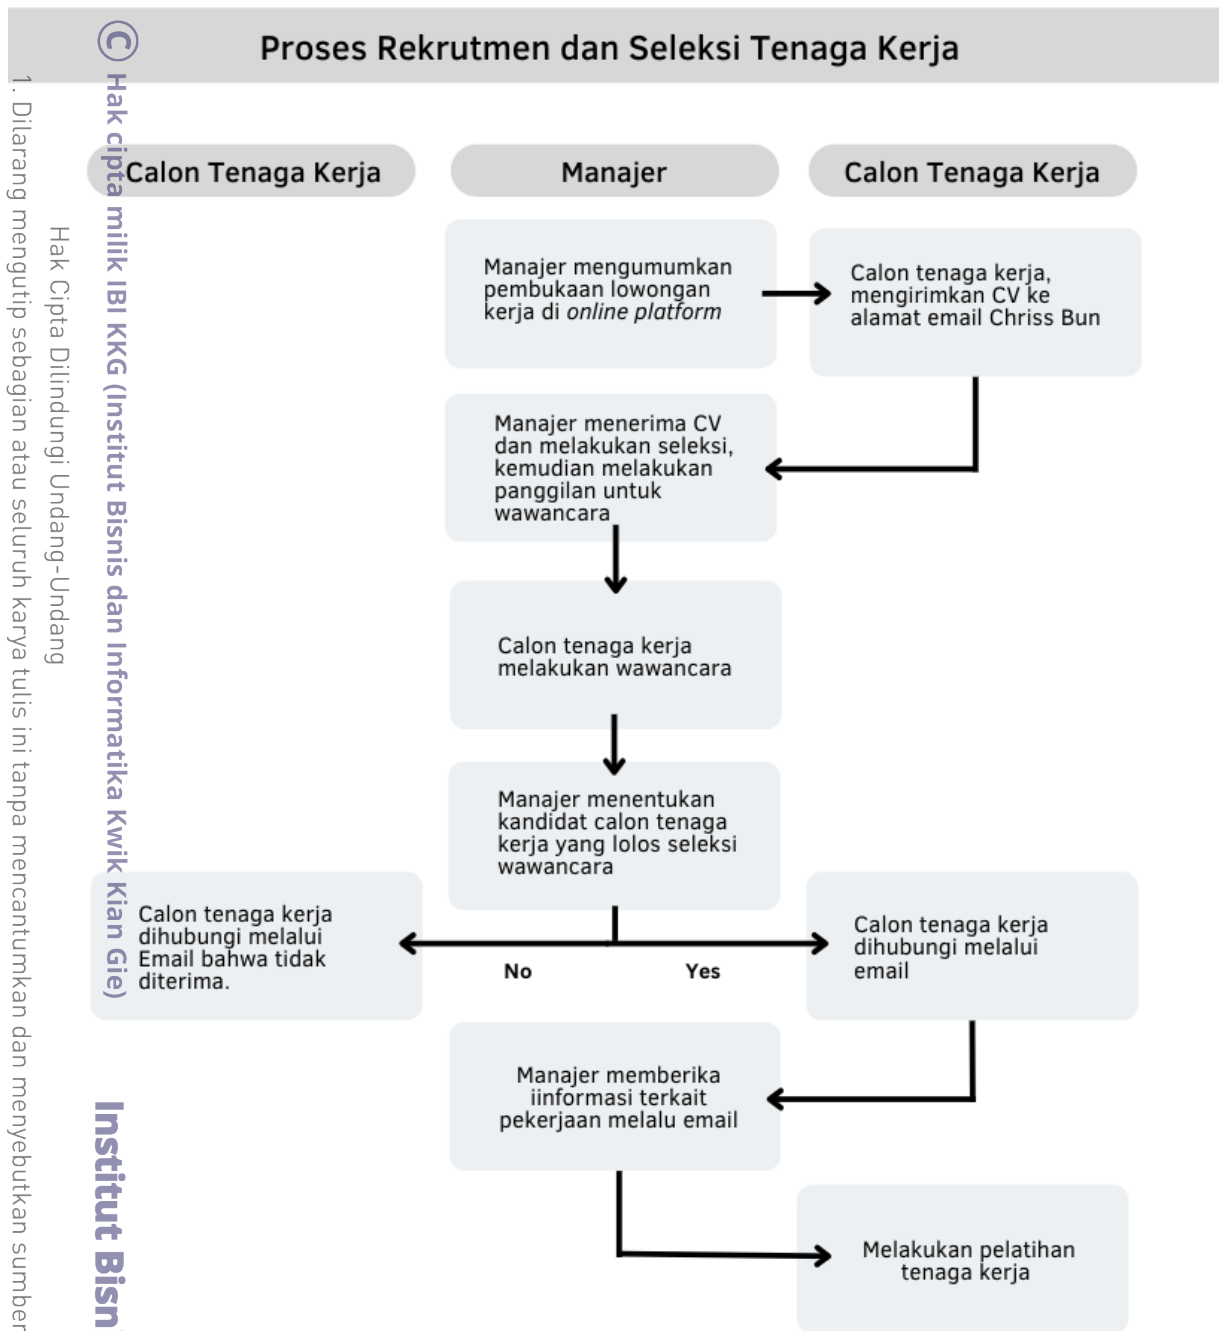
Proses Rekrutmen dan Seleksi Tenaga Kerja

Calon Tenaga Kerja

Manajer

Calon Tenaga Kerja

Manajer mengumumkan pembukaan lowongan kerja di *online platform*

Calon tenaga kerja, mengirimkan CV ke alamat email Chriss Bun

Manajer menerima CV dan melakukan seleksi, kemudian melakukan panggilan untuk wawancara

Calon tenaga kerja melakukan wawancara

Manajer menentukan kandidat calon tenaga kerja yang lolos seleksi wawancara

Calon tenaga kerja dihubungi melalui Email bahwa tidak diterima.

No

Yes

Calon tenaga kerja dihubungi melalui email

Manajer memberika iinformasi terkait pekerjaan melalu email

Melakukan pelatihan tenaga kerja

© Hak cipta milik IBI KKG (Institut Bisnis dan Informatika Kwik Kian Gie)

Hak Cipta Dilindungi Undang-Undang

1. Dilarang mengutip sebagian atau seluruh karya tulis ini tanpa mencantumkan dan menyebutkan sumber

Institut Bisn